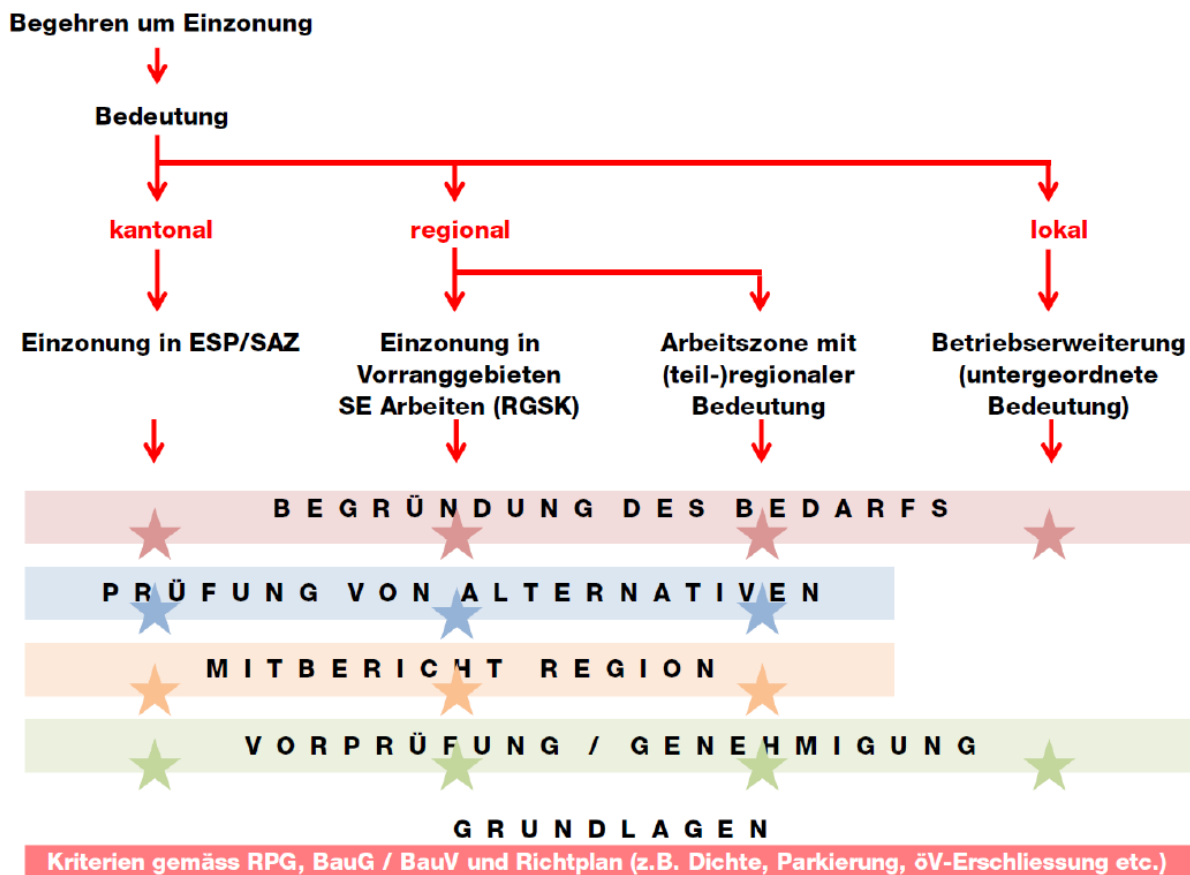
Begehren um Einzonung

Bedeutung

kantonal

regional

lokal

Einzonung in ESP/SAZ

Einzonung in Vorranggebieten SE Arbeiten (RGSK)

Arbeitszone mit (teil-)regionaler Bedeutung

Betriebserweiterung (untergeordnete Bedeutung)

BEGRÜNDUNG DES BEDARFS

PRÜFUNG VON ALTERNATIVEN

MITBERICHT REGION

VORPRÜFUNG / GENEHMIGUNG

GRUNDLAGEN

Kriterien gemäss RPG, BauG / BauV und Richtplan (z.B. Dichte, Parkierung, öV-Erschliessung etc.)